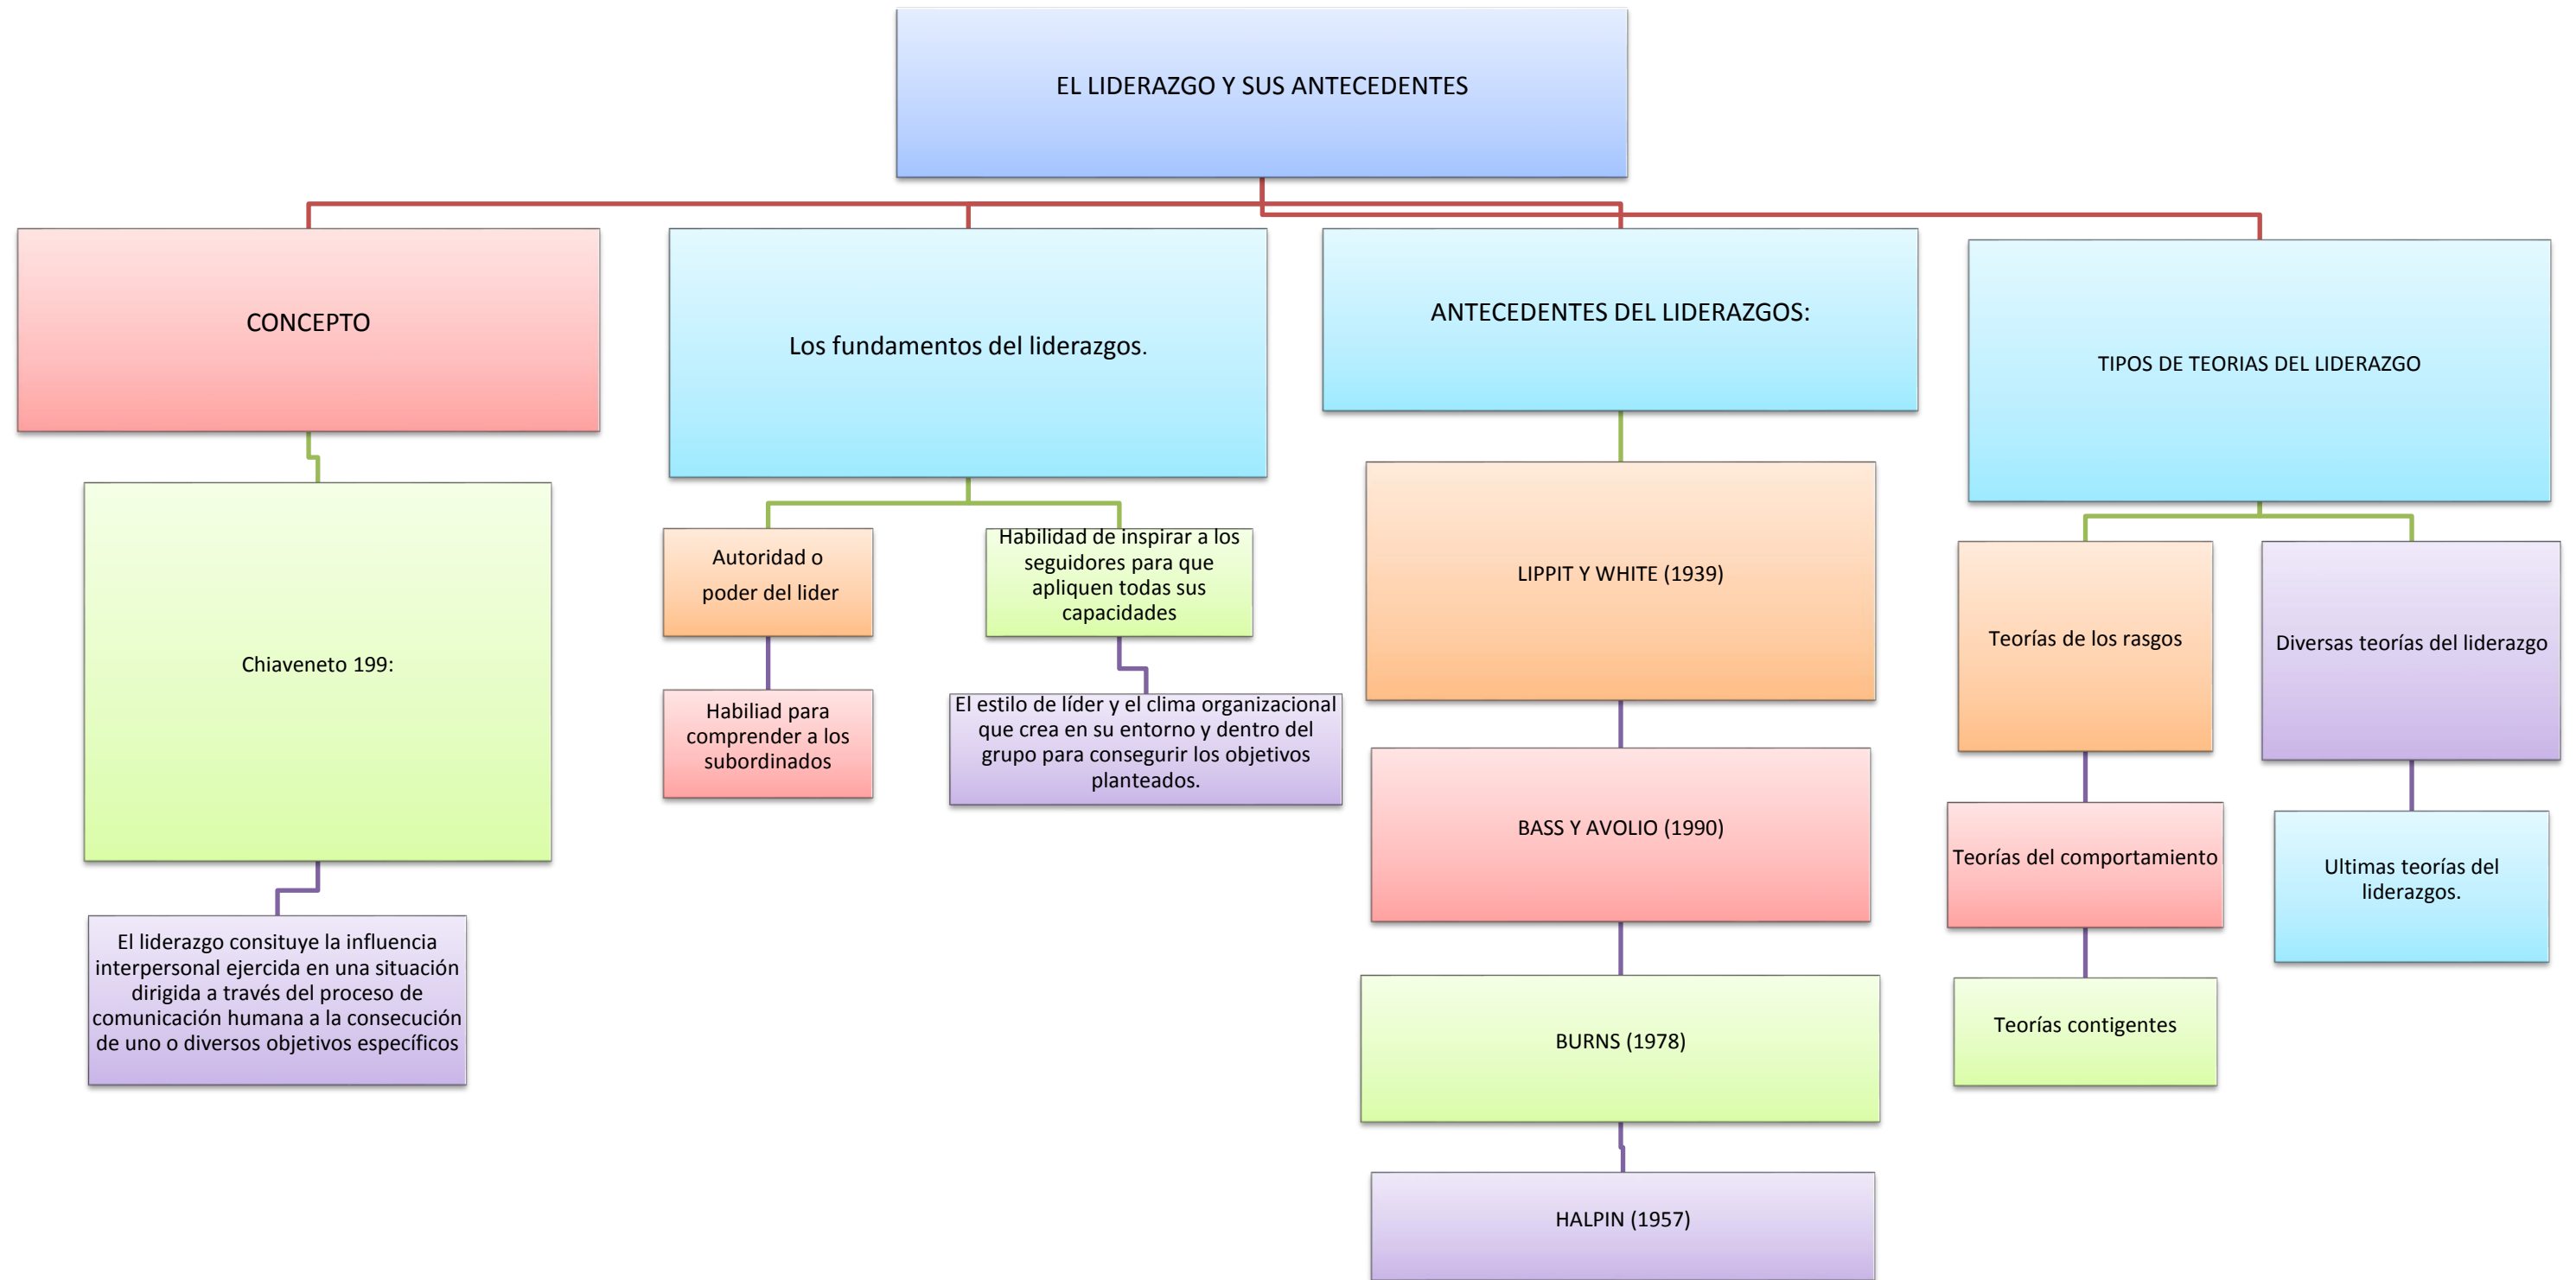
EL LIDERAZGO Y SUS ANTECEDENTES

CONCEPTO

Chiaveneto 199:

El liderazgo consituye la influencia interpersonal ejercida en una situación dirigida a través del proceso de comunicación humana a la consecución de uno o diversos objetivos específicos

Los fundamentos del liderazgos.

Autoridad o poder del lider

Habiliad para comprender a los subordinados

Habilidad de inspirar a los seguidores para que apliquen todas sus capacidades

El estilo de líder y el clima organizacional que crea en su entorno y dentro del grupo para conseguir los objetivos planteados.

ANTECEDENTES DEL LIDERAZGOS:

LIPPIT Y WHITE (1939)

BASS Y AVOLIO (1990)

BURNS (1978)

HALPIN (1957)

TIPOS DE TEORIAS DEL LIDERAZGO

Teorías de los rasgos

Teorías del comportamiento

Teorías contigentes

Diversas teorías del liderazgo

Ultimas teorías del liderazgos.